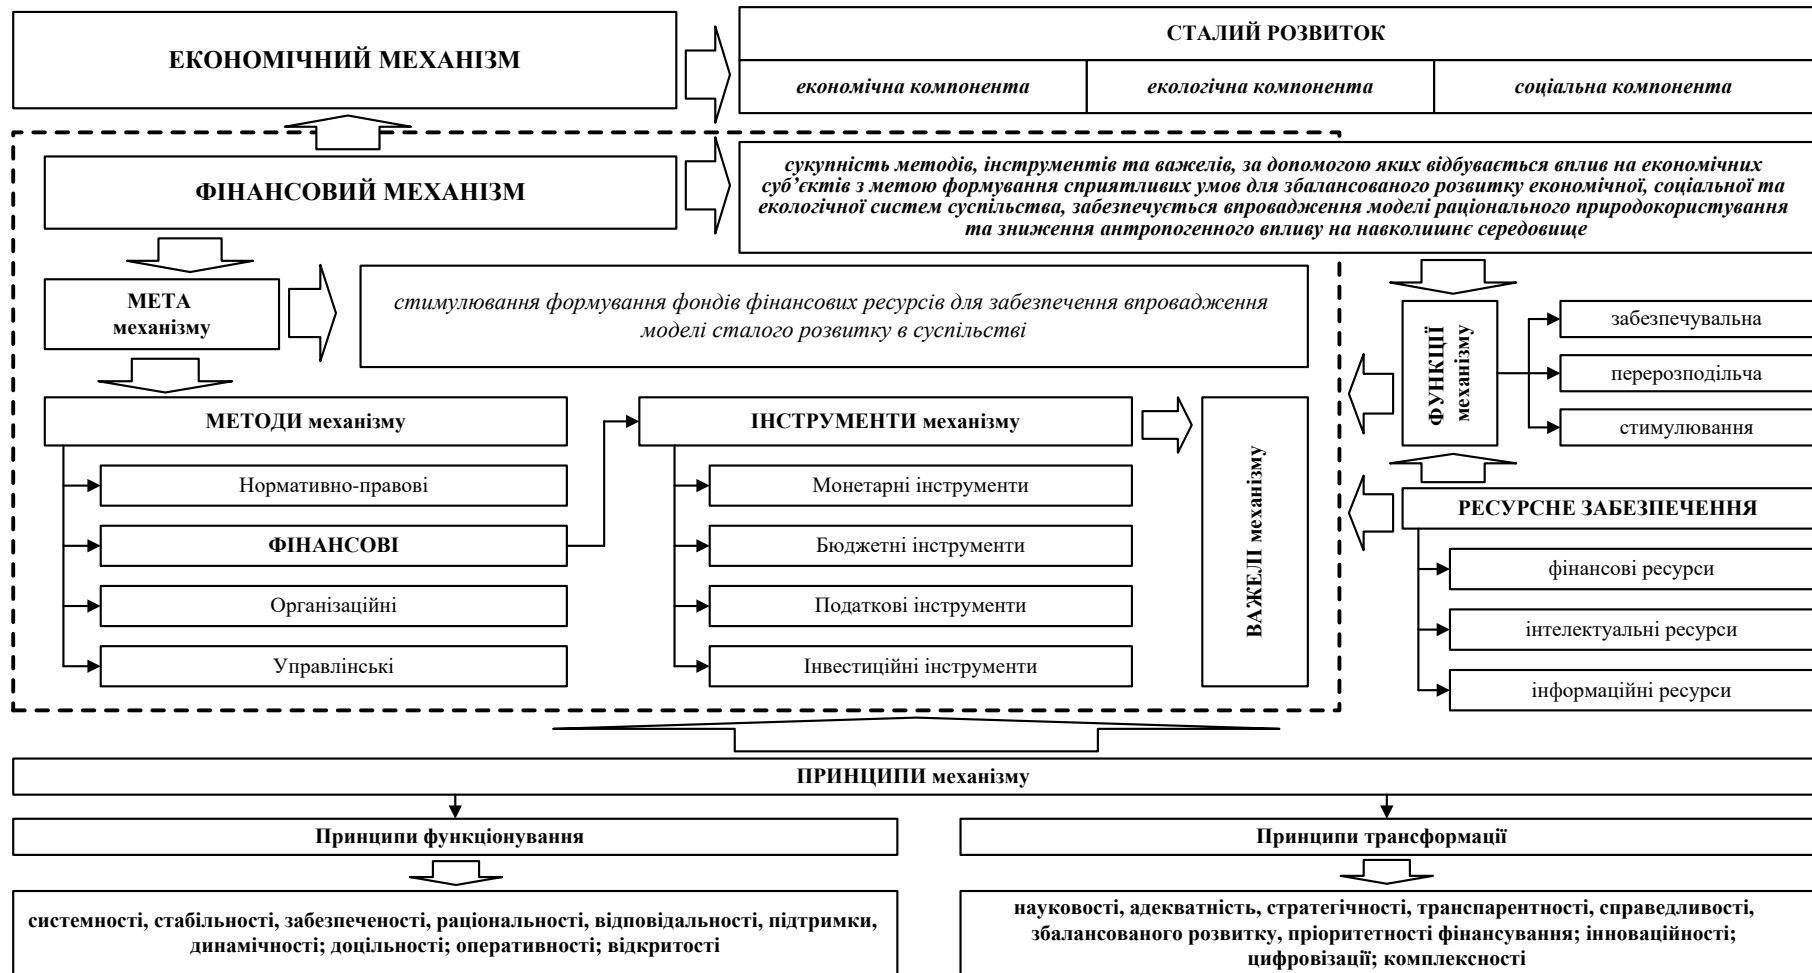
ЕКОНОМІЧНИЙ МЕХАНІЗМ

СТАЛИЙ РОЗВИТОК

економічна компонента

екологічна компонента

соціальна компонента

ФІНАНСОВИЙ МЕХАНІЗМ

сукупність методів, інструментів та важелів, за допомогою яких відбувається вплив на економічних суб'єктів з метою формування сприятливих умов для збалансованого розвитку економічної, соціальної та екологічної систем суспільства, забезпечується впровадження моделі раціонального природокористування та зниження антропогенного впливу на навколишнє середовище

МЕТА механізму

стимулювання формування фондів фінансових ресурсів для забезпечення впровадження моделі сталого розвитку в суспільстві

ФУНКЦІЇ механізму

забезпечувальна

перерозподільча

стимулювання

МЕТОДИ механізму

Нормативно-правові

ФІНАНСОВІ

Організаційні

Управлінські

ІНСТРУМЕНТИ механізму

Монетарні інструменти

Бюджетні інструменти

Податкові інструменти

Інвестиційні інструменти

ВАЖЕЛІ механізму

РЕСУРСНЕ ЗАБЕЗПЕЧЕННЯ

фінансові ресурси

інтелектуальні ресурси

інформаційні ресурси

ПРИНЦИПИ механізму

Принципи функціонування

Принципи трансформації

системності, стабільності, забезпеченості, раціональності, відповідальності, підтримки, динамічності; доцільності; оперативності; відкритості

науковості, адекватність, стратегічності, транспарентності, справедливості, збалансованого розвитку, пріоритетності фінансування; інноваційності; цифровізації; комплексності